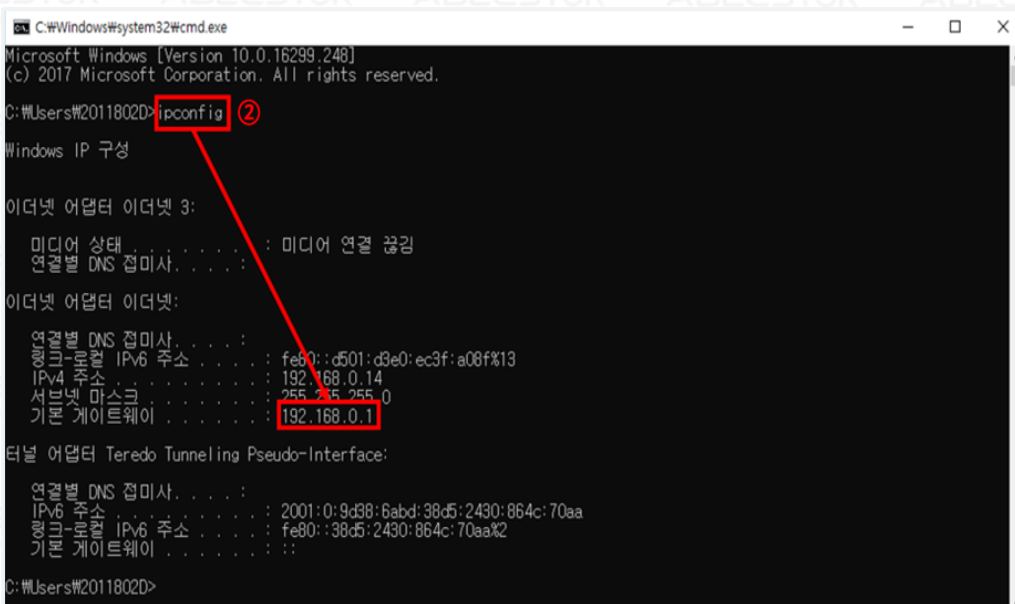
C:₩Windows₩system32₩cmd.exe

Microsoft Windows [Version 10.0.16299.248]
(c) 2017 Microsoft Corporation. All rights reserved.

C:₩Users₩2011802D>ipconfig ②

Windows IP 구성

이더넷 어댑터 이더넷 3:

미디어 상태 . . . . . . . . : 미디어 연결 끊김
연결별 DNS 접미사. . . . :

이더넷 어댑터 이더넷:

연결별 DNS 접미사. . . . :
링크-로컬 IPv6 주소 . . . . : fe80::d501:d3e0:ec3f:a08f%13
IPv4 주소 . . . . . . . . . : 192.168.0.14
서브넷 마스크 . . . . . . . : 255.255.255.0
기본 게이트웨이 . . . . . . : 192.168.0.1

터널 어댑터 Teredo Tunneling Pseudo-Interface:

연결별 DNS 접미사. . . . :
IPv6 주소 . . . . . . . . . : 2001:0:9d38:6abd:38d5:2430:864c:70aa
링크-로컬 IPv6 주소 . . . . : fe80::38d5:2430:864c:70aa%2
기본 게이트웨이 . . . . . . : ::

C:₩Users₩2011802D>